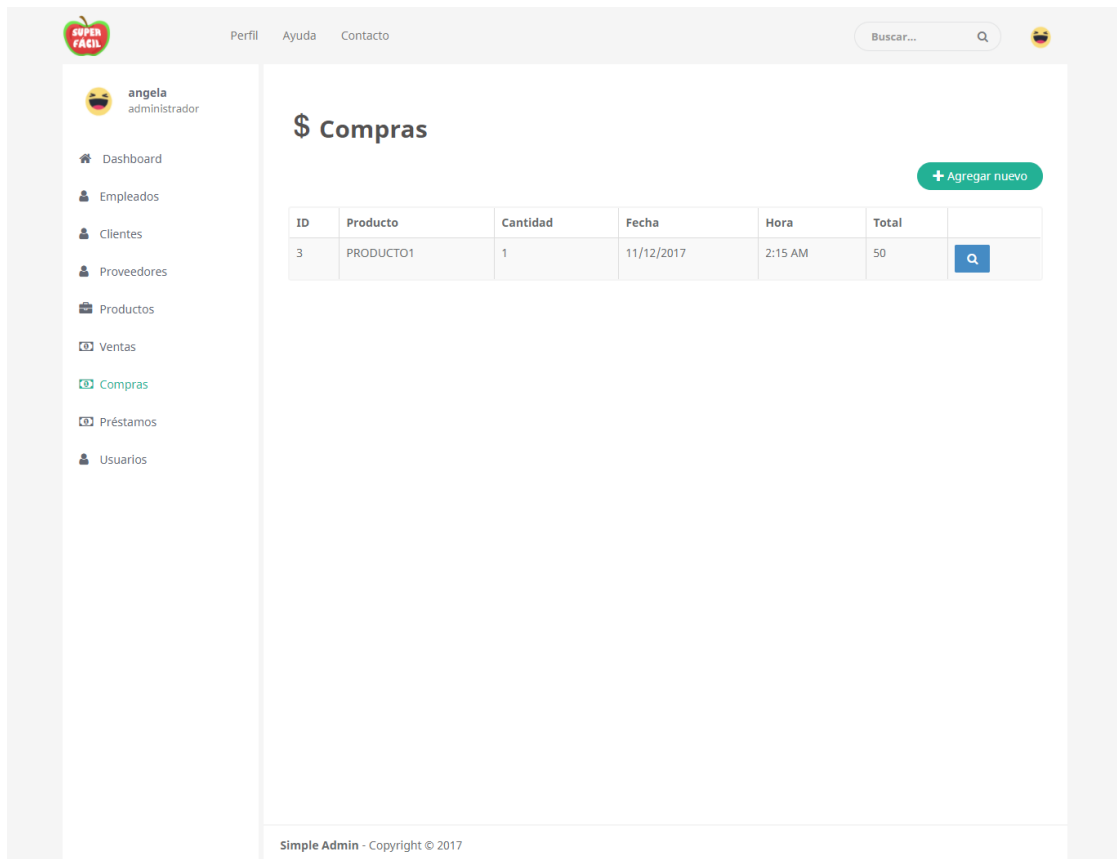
SUPER FACIL

Perfil Ayuda Contacto

Buscar...

angela
administrador

Dashboard
Empleados
Clientes
Proveedores
Productos
Ventas
Compras
Préstamos
Usuarios

$ Compras

+ Agregar nuevo

| ID | Producto | Cantidad | Fecha | Hora | Total | |
|---|---|---|---|---|---|---|
| 3 | PRODUCTO1 | 1 | 11/12/2017 | 2:15 AM | 50 | |

Simple Admin - Copyright © 2017